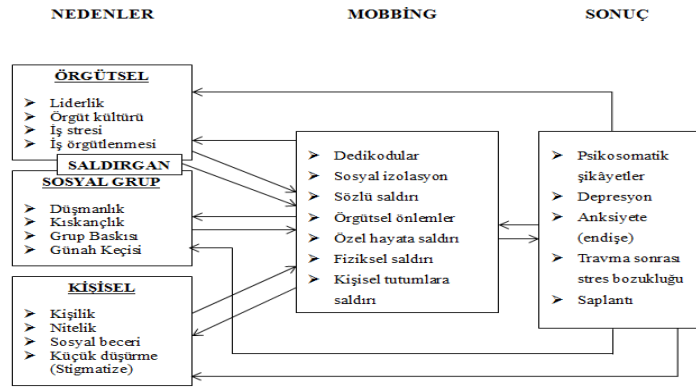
NEDENLER

MOBBİNG

SONUÇ

ÖRGÜTSEL

Liderlik
Örgüt kültürü
İş stresi
İş örgütlenmesi

SALDIRGAN

SOSYAL GRUP

Düşmanlık
Kıskançlık
Grup Baskısı
Günah Keçisi

KİŞİSEL

Kişilik
Nitelik
Sosyal beceri
Küçük düşürme (Stigmatize)

Dedikodular
Sosyal izolasyon
Sözlü saldırı
Örgütsel önlemler
Özel hayata saldırı
Fiziksel saldırı
Kişisel tutumlara saldırı

Psikosomatik şikâyetler
Depresyon
Anksiyete (endişe)
Travma sonrası stres bozukluğu
Saplantı